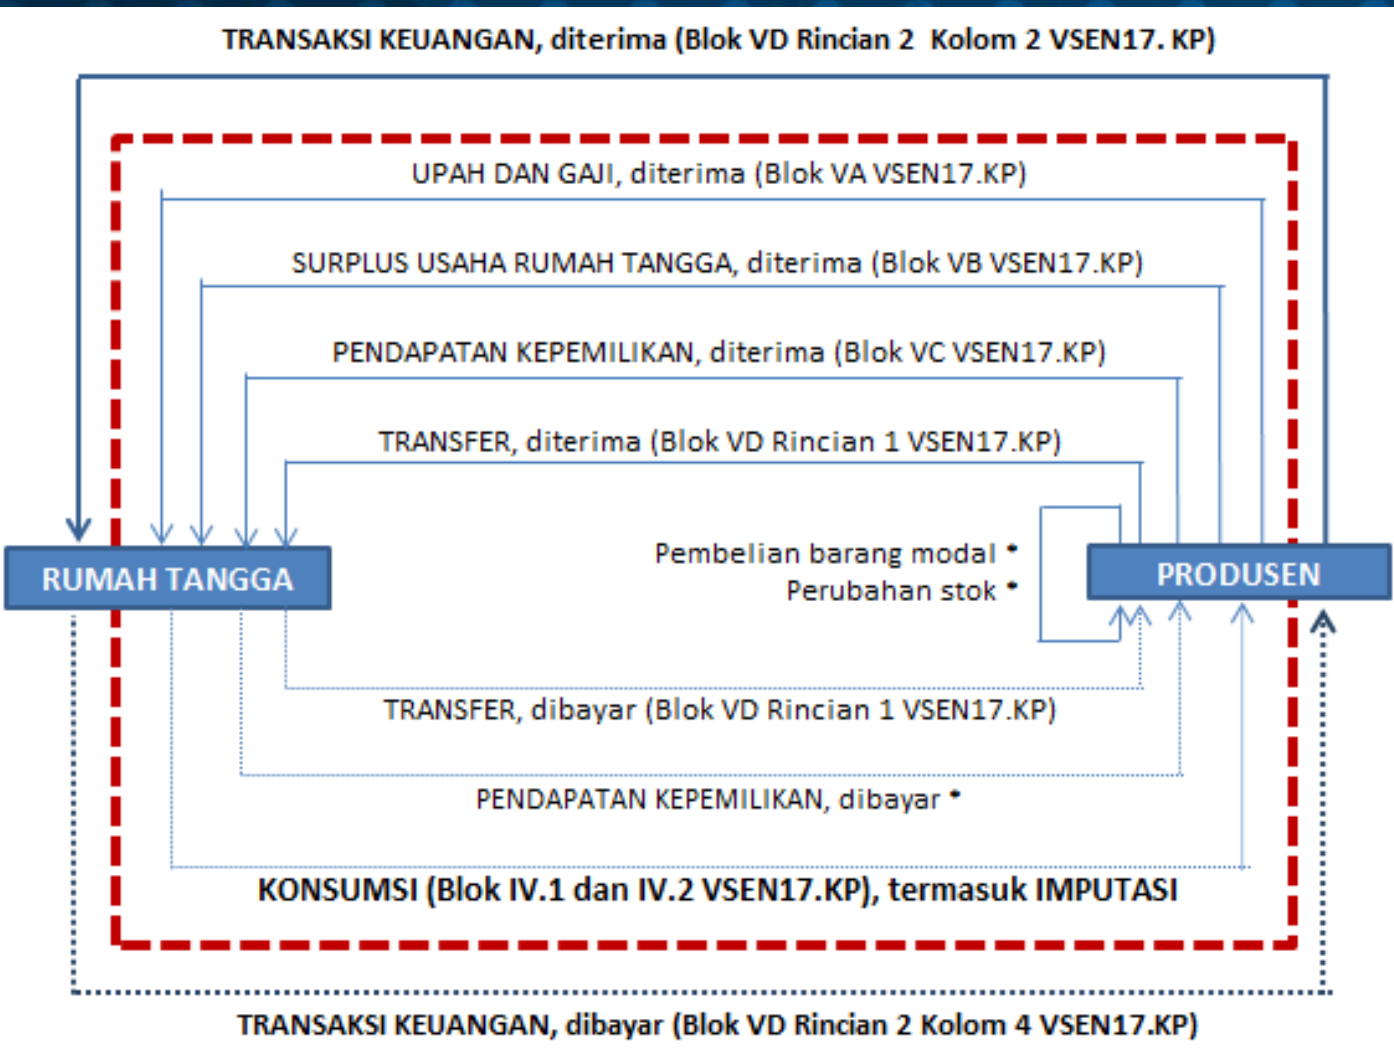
TRANSAKSI KEUANGAN, diterima (Blok VD Rincian 2 Kolom 2 VSEN17. KP)

UPAH DAN GAJI, diterima (Blok VA VSEN17.KP)

SURPLUS USAHA RUMAH TANGGA, diterima (Blok VB VSEN17.KP)

PENDAPATAN KEPEMILIKAN, diterima (Blok VC VSEN17.KP)

TRANSFER, diterima (Blok VD Rincian 1 VSEN17.KP)

RUMAH TANGGA

Pembelian barang modal *
Perubahan stok *

PRODUSEN

TRANSFER, dibayar (Blok VD Rincian 1 VSEN17.KP)

PENDAPATAN KEPEMILIKAN, dibayar *

KONSUMSI (Blok IV.1 dan IV.2 VSEN17.KP), termasuk IMPUTASI

TRANSAKSI KEUANGAN, dibayar (Blok VD Rincian 2 Kolom 4 VSEN17.KP)